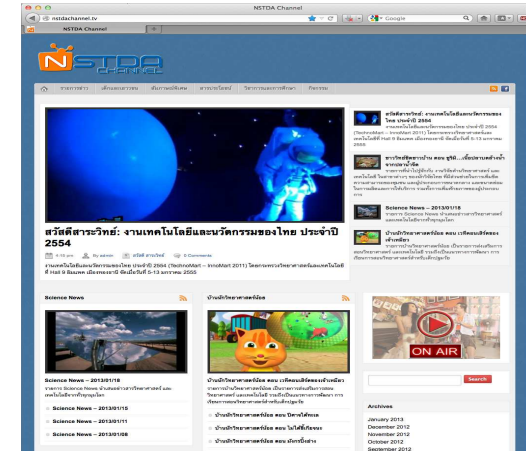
NSTDA Channel

nstdachannel.tv

Google

NSTDA Channel

NSTDA CHANNEL

รายการข่าว เด็กและเยาวชน สัมภาษณ์พิเศษ สารประโยชน์ วิชาการและการศึกษา กิจกรรม

สวัสดีสาระวิทย์: งานเทคโนโลยีและนวัตกรรมของไทย ประจำปี 2554

4:15 pm by admin สวัสดี สาระวิทย์ 0 Comments

งานเทคโนโลยีและนวัตกรรมของไทย ประจำปี 2554 (TechnoMart – InnoMart 2011) โดยกระทรวงวิทยาศาสตร์และเทคโนโลยี ที่ Hall 9 อิมแพค เมืองทองธานี จัดเมื่อวันที่ 5-13 มกราคม 2555

สวัสดีสาระวิทย์: งานเทคโนโลยีและนวัตกรรมของไทย ประจำปี 2554
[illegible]

ชาวโซลาร์เซลล์บ้าน ตอน ชูใหม่...เพื่อประหยัดน้ำจากบ้านร้านค้า
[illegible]

Science News – 2013/01/18
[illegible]

บ้านนักวิทยาศาสตร์น้อย ตอน เวทีคอมพิวเตอร์เจ้าเหมียว
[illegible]

Science News

Science News – 2013/01/18
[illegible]

Science News – 2013/01/15
Science News – 2013/01/11
Science News – 2013/01/08

บ้านนักวิทยาศาสตร์น้อย

บ้านนักวิทยาศาสตร์น้อย ตอน เวทีคอมพิวเตอร์เจ้าเหมียว
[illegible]

บ้านนักวิทยาศาสตร์น้อย ตอน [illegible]
บ้านนักวิทยาศาสตร์น้อย ตอน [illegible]
บ้านนักวิทยาศาสตร์น้อย ตอน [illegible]

ON AIR

Search

Archives

January 2013
December 2012
November 2012
October 2012
September 2012